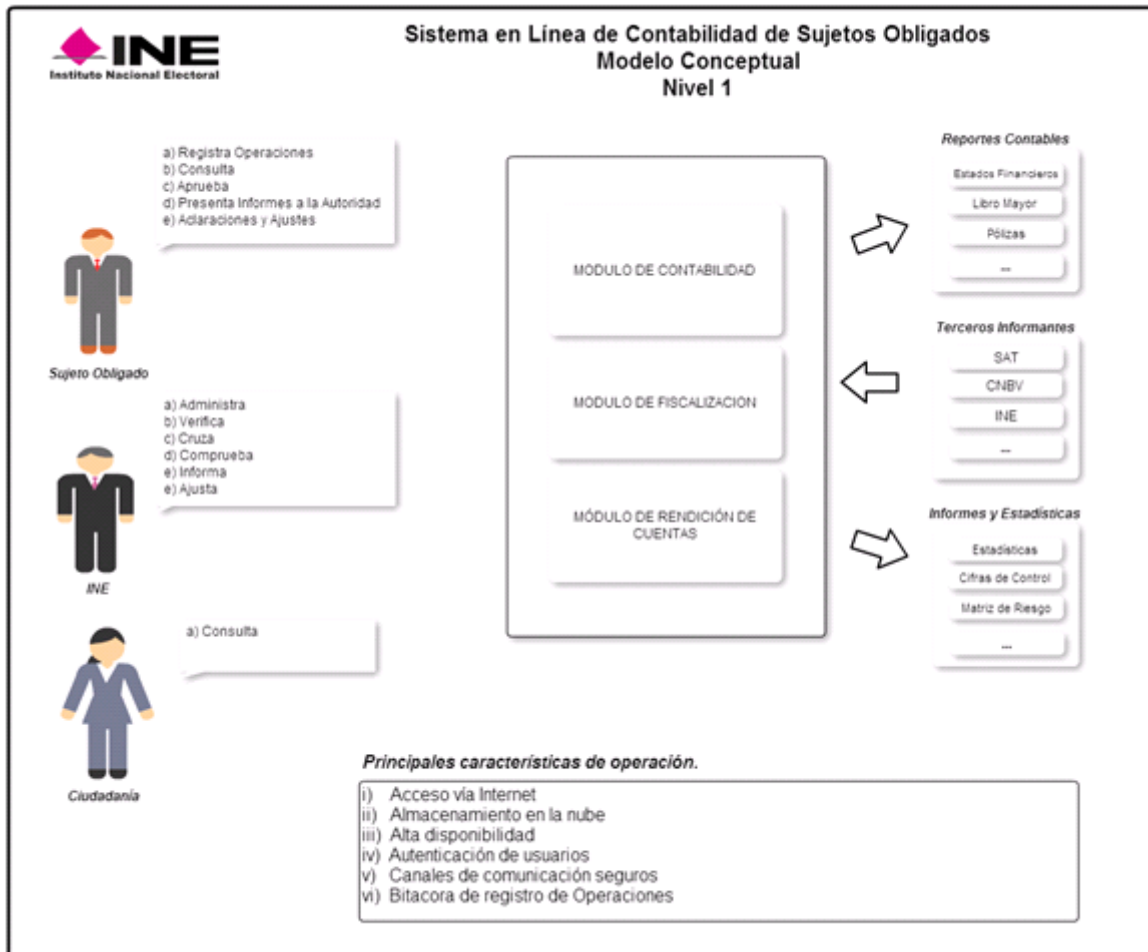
INE
Instituto Nacional Electoral

Sistema en Línea de Contabilidad de Sujetos Obligados
Modelo Conceptual
Nivel 1

a) Registra Operaciones
b) Consulta
c) Aprueba
d) Presenta Informes a la Autoridad
e) Aclaraciones y Ajustes

Sujeto Obligado

a) Administra
b) Verifica
c) Cruza
d) Comprueba
e) Informa
e) Ajusta

INE

a) Consulta

Ciudadanía

MODULO DE CONTABILIDAD

MODULO DE FISCALIZACION

MÓDULO DE RENDICIÓN DE CUENTAS

Reportes Contables
Estados Financieros
Libro Mayor
Pólizas
...

Terceros Informantes
SAT
CNBV
INE
...

Informes y Estadísticas
Estadísticas
Cifras de Control
Matriz de Riesgo
...

Principales características de operación.

i) Acceso vía Internet
ii) Almacenamiento en la nube
iii) Alta disponibilidad
iv) Autenticación de usuarios
v) Canales de comunicación seguros
vi) Bitacora de registro de Operaciones